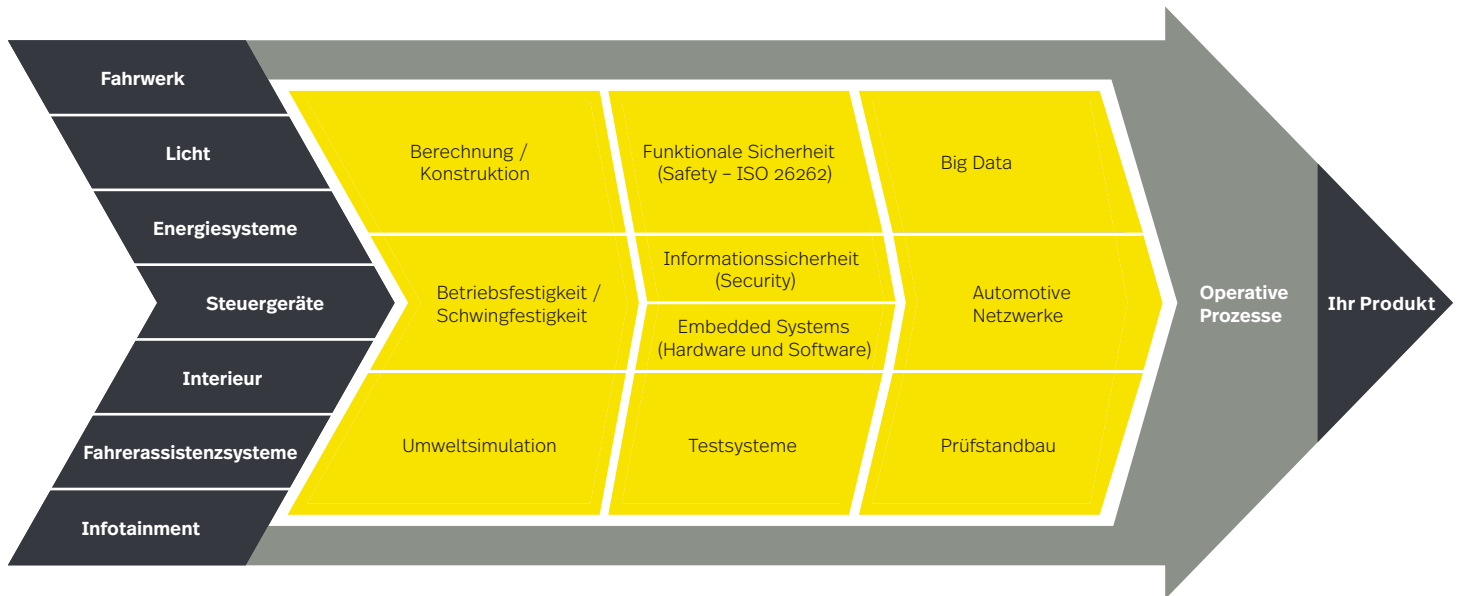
Fahrwerk

Licht

Energiesysteme

Steuergeräte

Interieur

Fahrerassistenzsysteme

Infotainment

Berechnung / Konstruktion

Funktionale Sicherheit (Safety – ISO 26262)

Big Data

Betriebsfestigkeit / Schwingfestigkeit

Informationssicherheit (Security)

Embedded Systems (Hardware und Software)

Automotive Netzwerke

Umweltsimulation

Testsysteme

Prüfstandbau

Operative Prozesse

Ihr Produkt